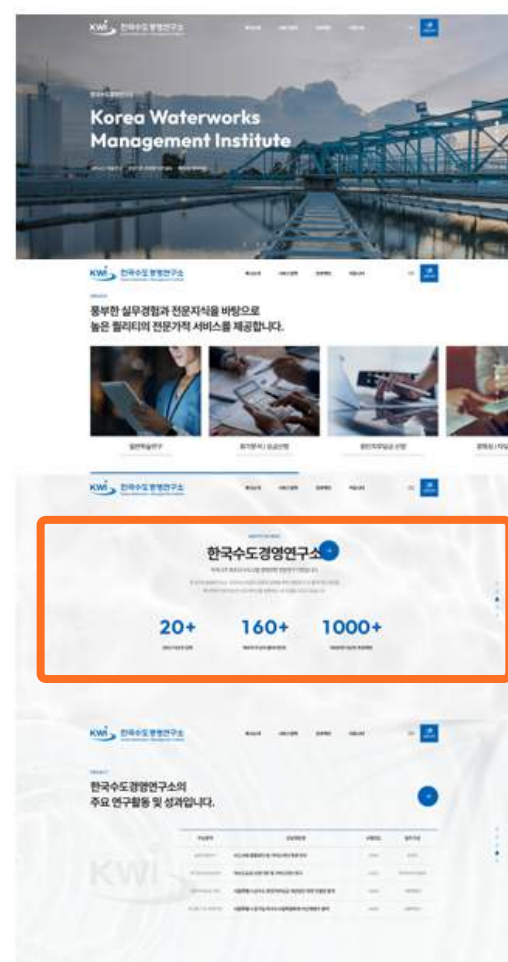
KWI 한국수도경영연구소

Korea Waterworks Management Institute

KWI 한국수도경영연구소

풍부한 실무경험과 전문지식을 바탕으로 높은 퀄리티의 전문가적 서비스를 제공합니다.

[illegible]

KWI 한국수도경영연구소

한국수도경영연구소

20+

160+

1000+

KWI 한국수도경영연구소

한국수도경영연구소의 주요 연구활동 및 성과입니다.

KWI